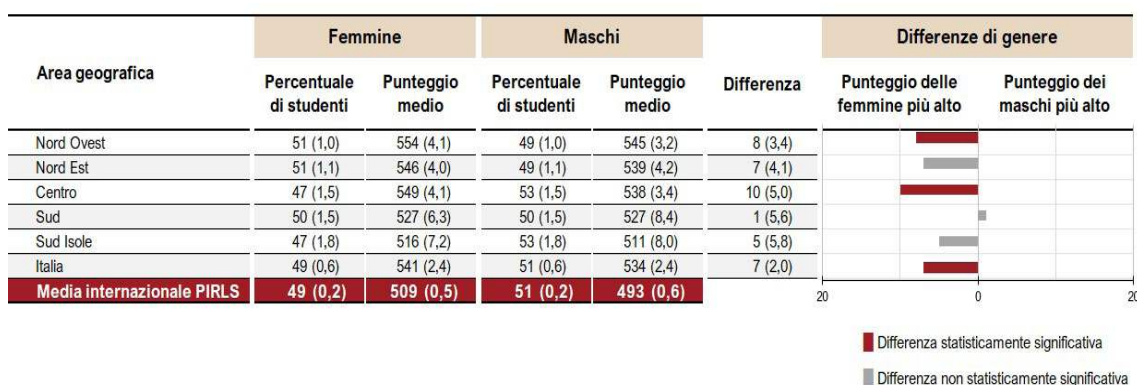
| Area geografica | Femmine Percentuale di studenti | Femmine Punteggio medio | Maschi Percentuale di studenti | Maschi Punteggio medio | Differenza |
|---|---|---|---|---|---|
| Nord Ovest | 51 (1,0) | 554 (4,1) | 49 (1,0) | 545 (3,2) | 8 (3,4) |
| Nord Est | 51 (1,1) | 546 (4,0) | 49 (1,1) | 539 (4,2) | 7 (4,1) |
| Centro | 47 (1,5) | 549 (4,1) | 53 (1,5) | 538 (3,4) | 10 (5,0) |
| Sud | 50 (1,5) | 527 (6,3) | 50 (1,5) | 527 (8,4) | 1 (5,6) |
| Sud Isole | 47 (1,8) | 516 (7,2) | 53 (1,8) | 511 (8,0) | 5 (5,8) |
| Italia | 49 (0,6) | 541 (2,4) | 51 (0,6) | 534 (2,4) | 7 (2,0) |
| Media internazionale PIRLS | 49 (0,2) | 509 (0,5) | 51 (0,2) | 493 (0,6) | |

Differenze di genere

Punteggio delle femmine più alto

Punteggio dei maschi più alto

20 0 20

Differenza statisticamente significativa

Differenza non statisticamente significativa